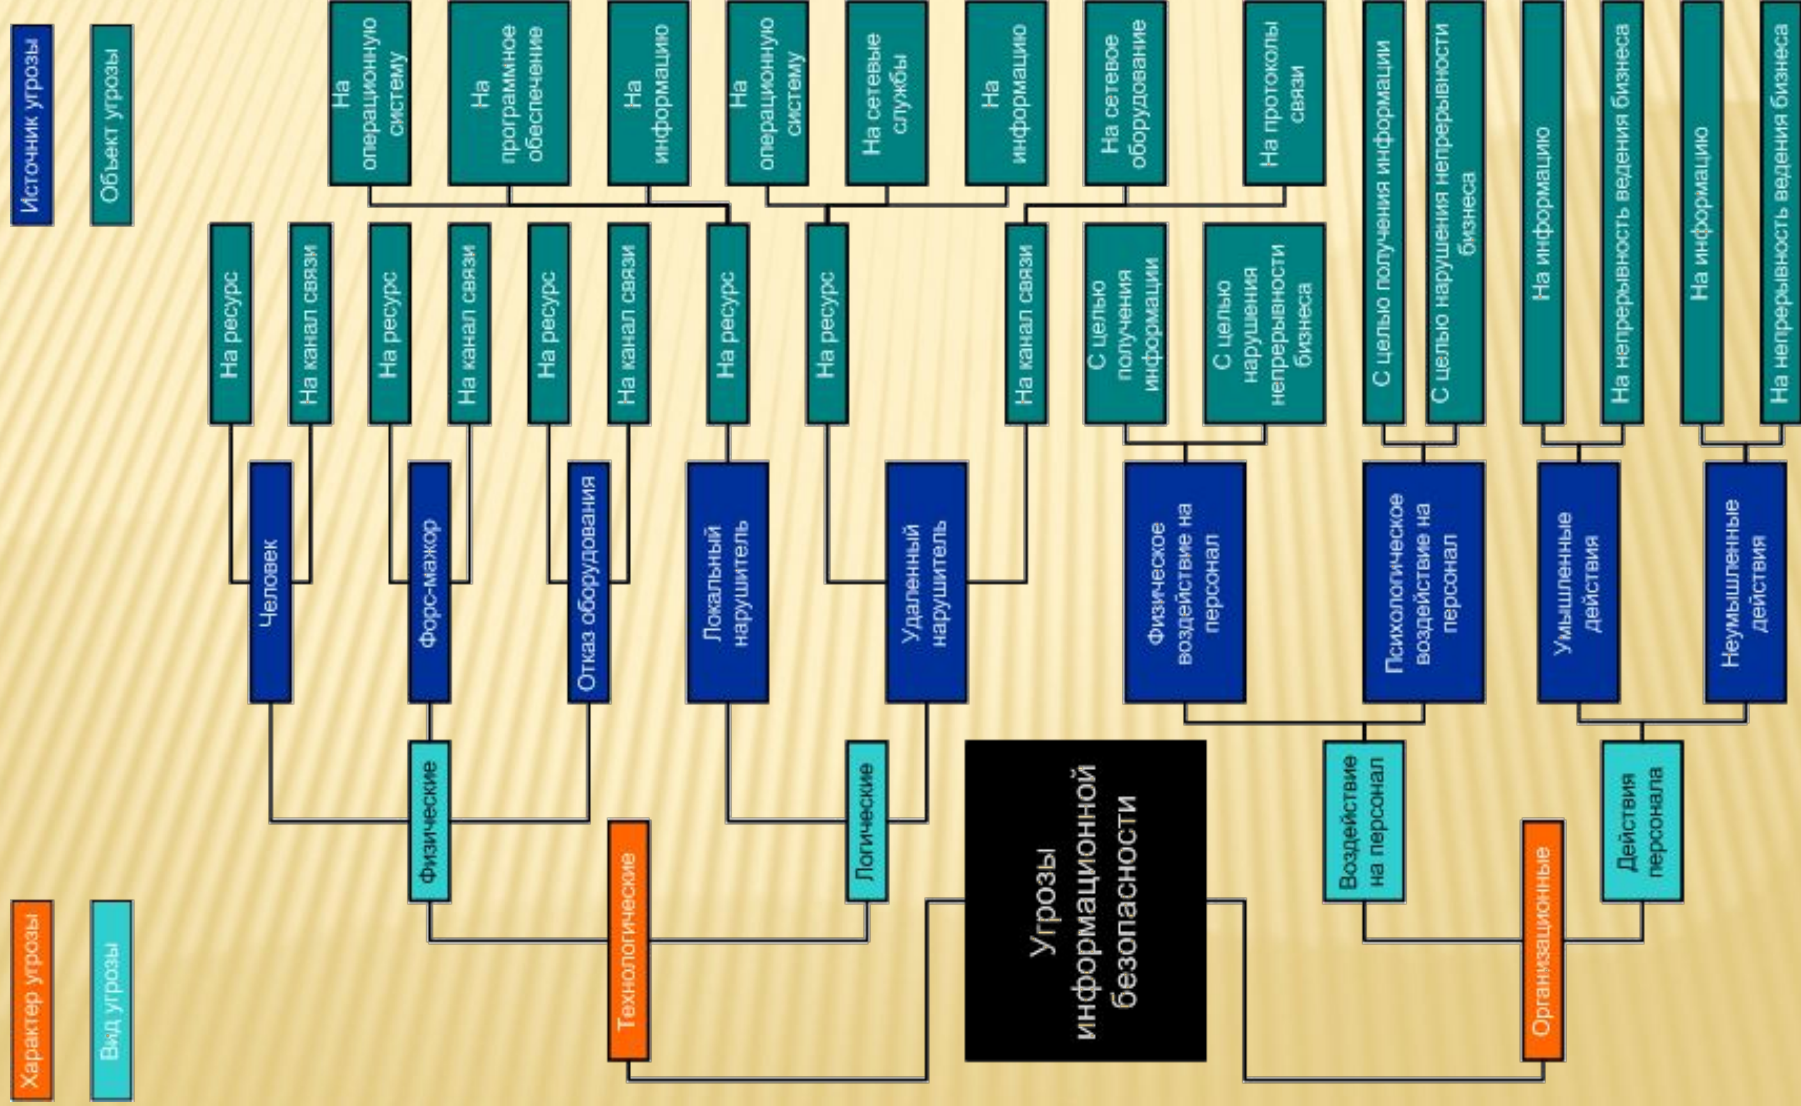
Источник угрозы

Объект угрозы

Характер угрозы

Вид угрозы

Угрозы информационной безопасности

Технологические

Организационные

Физические

Логические

Воздействие на персонал

Действия персонала

Человек

Форс-мажор

Отказ оборудования

Локальный нарушитель

Удаленный нарушитель

Физическое воздействие на персонал

Психологическое воздействие на персонал

Умышленные действия

Неумышленные действия

На ресурс

На канал связи

На ресурс

На канал связи

На ресурс

На канал связи

На ресурс

На ресурс

На канал связи

С целью получения информации

С целью нарушения непрерывности бизнеса

С целью получения информации

С целью нарушения непрерывности бизнеса

На информацию

На непрерывность ведения бизнеса

На информацию

На непрерывность ведения бизнеса

На операционную систему

На программное обеспечение

На информацию

На операционную систему

На сетевые службы

На информацию

На сетевое оборудование

На протоколы связи